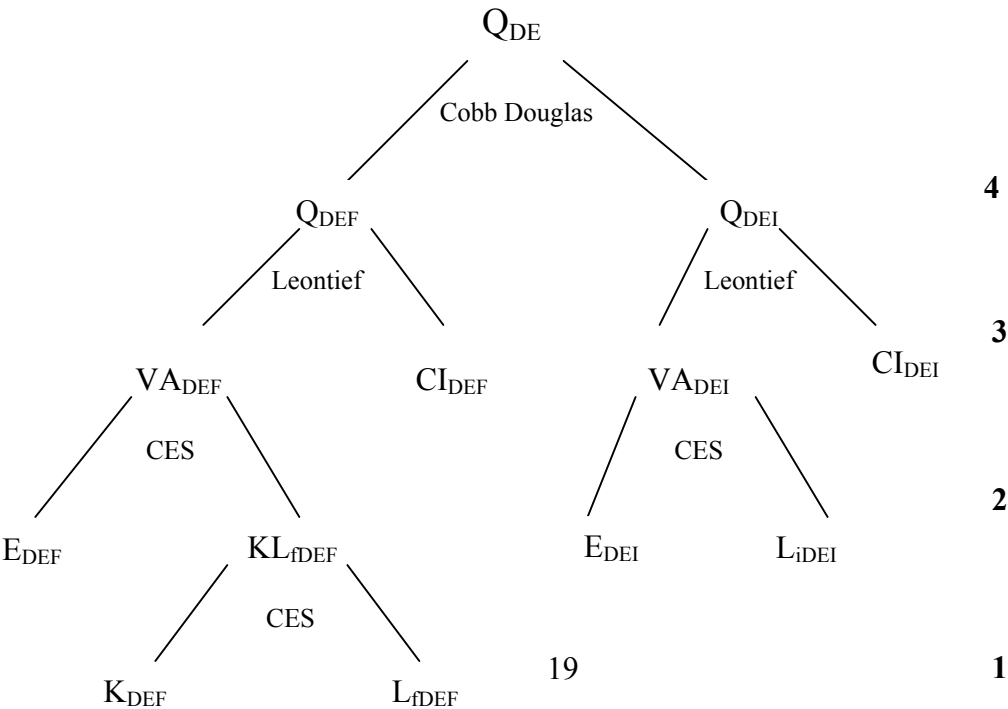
$Q_{DE}$

Cobb Douglas

$Q_{DEF}$

$Q_{DEI}$

4

Leontief

Leontief

3

$VA_{DEF}$

$CI_{DEF}$

$VA_{DEI}$

$CI_{DEI}$

CES

CES

2

$E_{DEF}$

$KL_{fDEF}$

$E_{DEI}$

$L_{iDEI}$

CES

$K_{DEF}$

$L_{fDEF}$

19

1